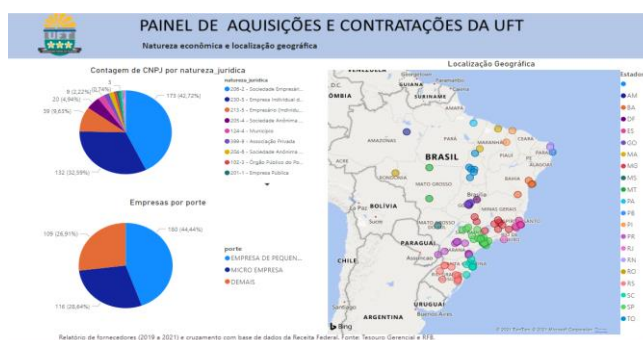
PAINEL DE AQUISIÇÕES E CONTRATAÇÕES DA UFT
Natureza econômica e localização geográfica

Contagem de CNPJ por natureza_juridica

natureza_juridica
206-2 - Sociedade Empresári...
230-5 - Empresa Individual d...
213-5 - Empresário (Individu...
205-4 - Sociedade Anônima...
124-4 - Município
399-9 - Associação Privada
204-6 - Sociedade Anônima...
133-3 - Órgão Público do Po...
201-1 - Empresa Pública

173 (42,72%)
132 (32,59%)
39 (9,63%)
20 (4,94%)
9 (2,22%)
3 (0,74%)
3

Empresas por porte

porte
EMPRESA DE PEQUEN...
MICRO EMPRESA
DEMAIS

180 (44,44%)
109 (26,91%)
116 (28,64%)

Localização Geográfica

VENEZUELA
ÔMBIA
AMAZONAS
PARÁ
MARANHÃO
CEARÁ
BRASIL
PIAUÍ
PERU
MATO GROSSO
BAHIA
Brasília
BOLÍVIA
GOIÁS
MINAS GERAIS
PARAGUAI
SÃO PAULO
CHILE
URUGUAI
ARGENTINA
Bing
© 2021 TomTom © 2021 Microsoft Corporation Terms

Estados
AM
BA
DF
ES
GO
MA
MG
MS
MT
PA
PB
PI
PR
RJ
RN
RO
RS
SC
SP
TO

Relatório de fornecedores (2019 a 2021) e cruzamento com base de dados da Receita Federal. Fonte: Tesouro Gerencial e RFB.